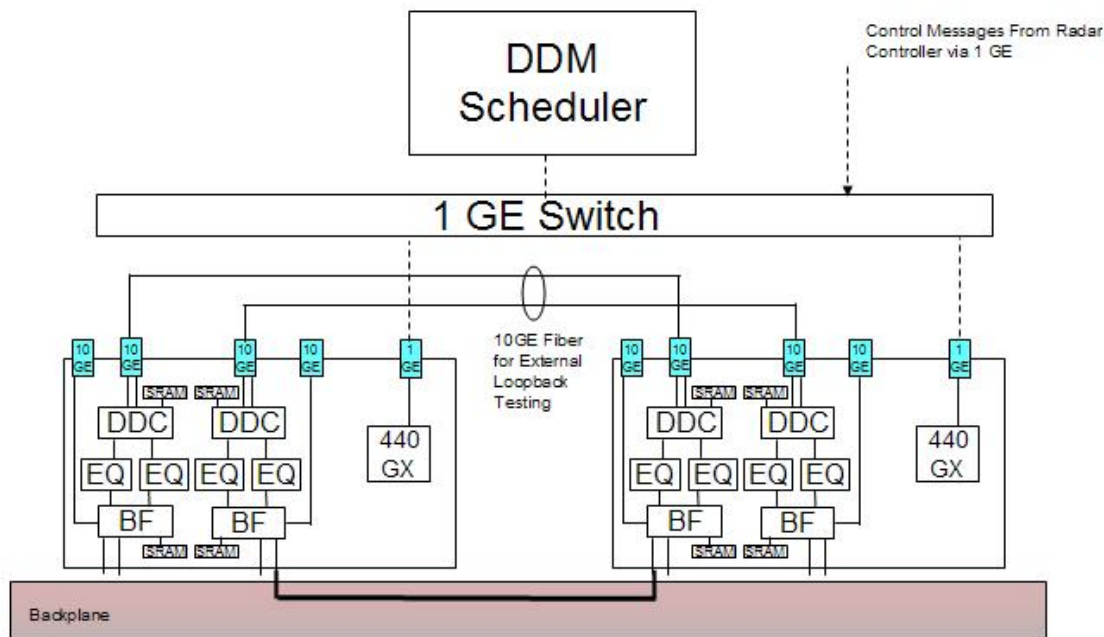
DDM Scheduler

Control Messages From Radar Controller via 1 GE

1 GE Switch

10 GE
10 GE
10 GE
10 GE
1 GE

10GE Fiber for External Loopback Testing

10 GE
10 GE
10 GE
10 GE
1 GE

SRAM SRAM SRAM

DDC DDC

EQ EQ EQ EQ

BF BF

SRAM SRAM

440 GX

SRAM SRAM

DDC DDC

EQ EQ EQ EQ

BF BF

SRAM SRAM

440 GX

Backplane